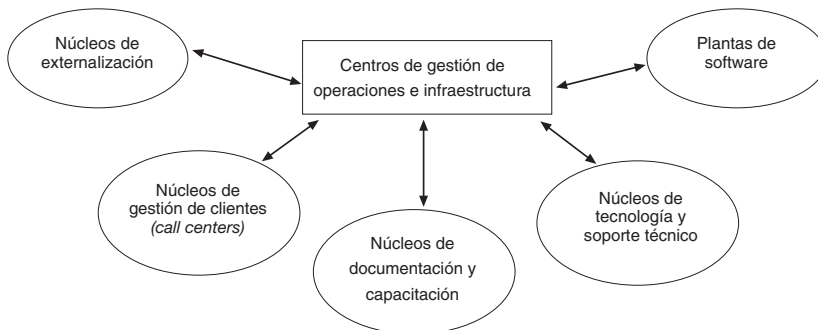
Núcleos de externalización

Centros de gestión de operaciones e infraestructura

Plantas de software

Núcleos de gestión de clientes (call centers)

Núcleos de documentación y capacitación

Núcleos de tecnología y soporte técnico